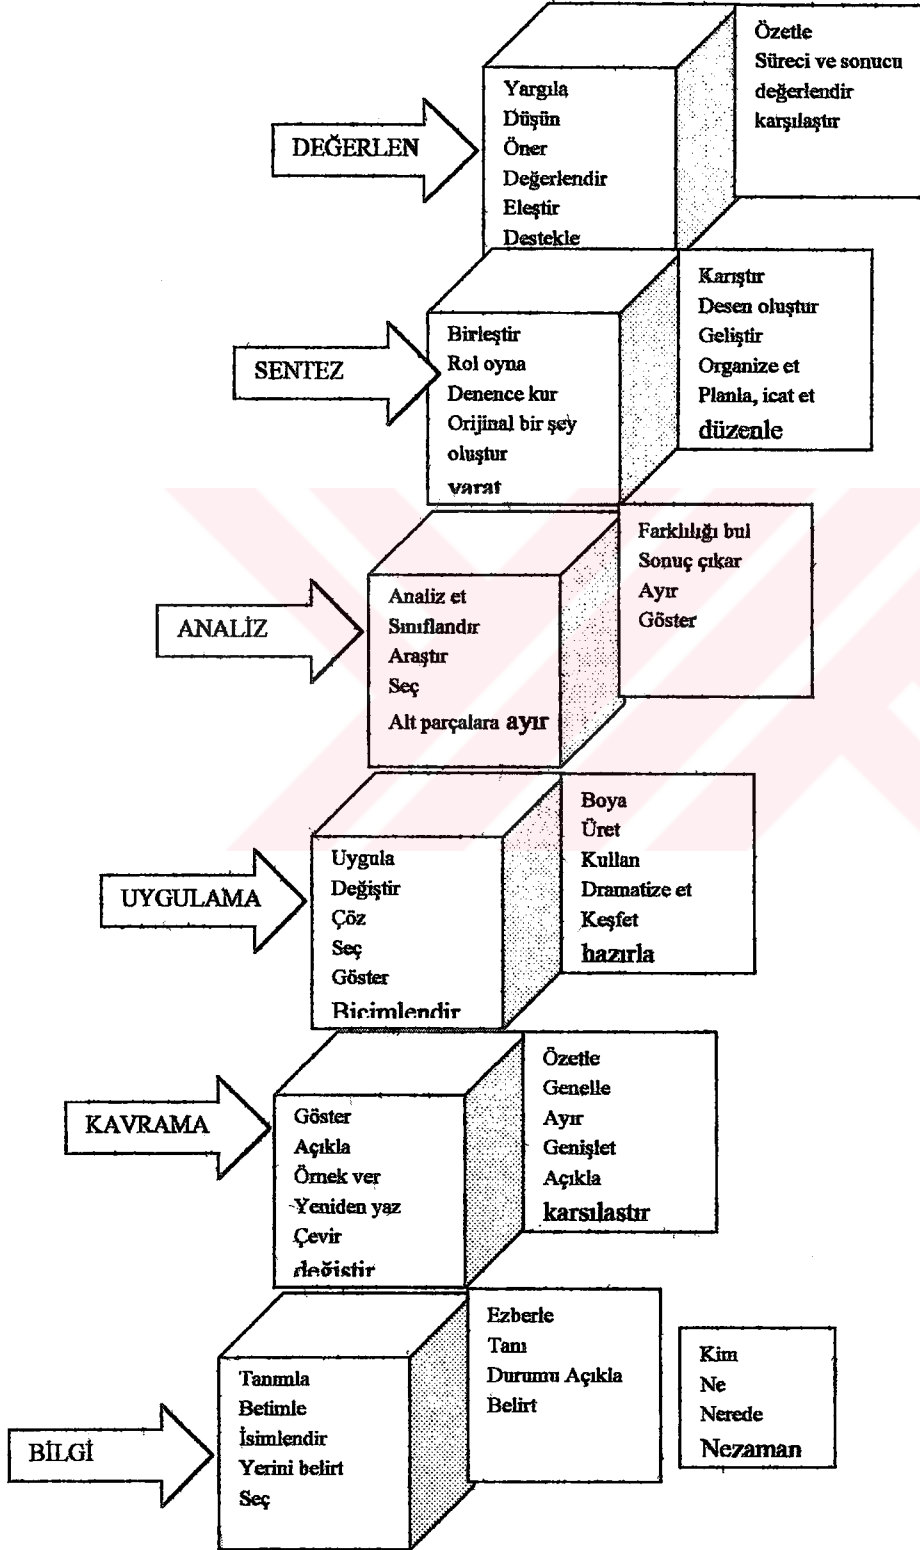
DEĞERLEN

Yargıla
Düşün
Öner
Değerlendir
Eleştir
Destekle

Özetle
Süreci ve sonucu değerlendir karşılaştır

SENTEZ

Birleştir
Rol oyna
Denence kur
Orijinal bir şey oluştur
yarat

Karıştır
Desen oluştur
Geliştir
Organize et
Planla, icat et
düzenle

ANALİZ

Analiz et
Sınıflandır
Araştır
Seç
Alt parçalara ayır

Farklılığı bul
Sonuç çıkar
Ayır
Göster

UYGULAMA

Uygula
Değiştir
Çöz
Seç
Göster
Biçimlendir

Boya
Üret
Kullan
Dramatize et
Keşfet
hazırla

KAVRAMA

Göster
Açıkla
Örnek ver
Yeniden yaz
Çevir
değiştir

Özetle
Genelle
Ayır
Genişlet
Açıkla
karşılaştır

BİLGİ

Tanımla
Betimle
İsimlendir
Yerini belirt
Seç

Ezberle
Tanı
Durumu Açıkla
Belirt

Kim
Ne
Nerede
Nezaman